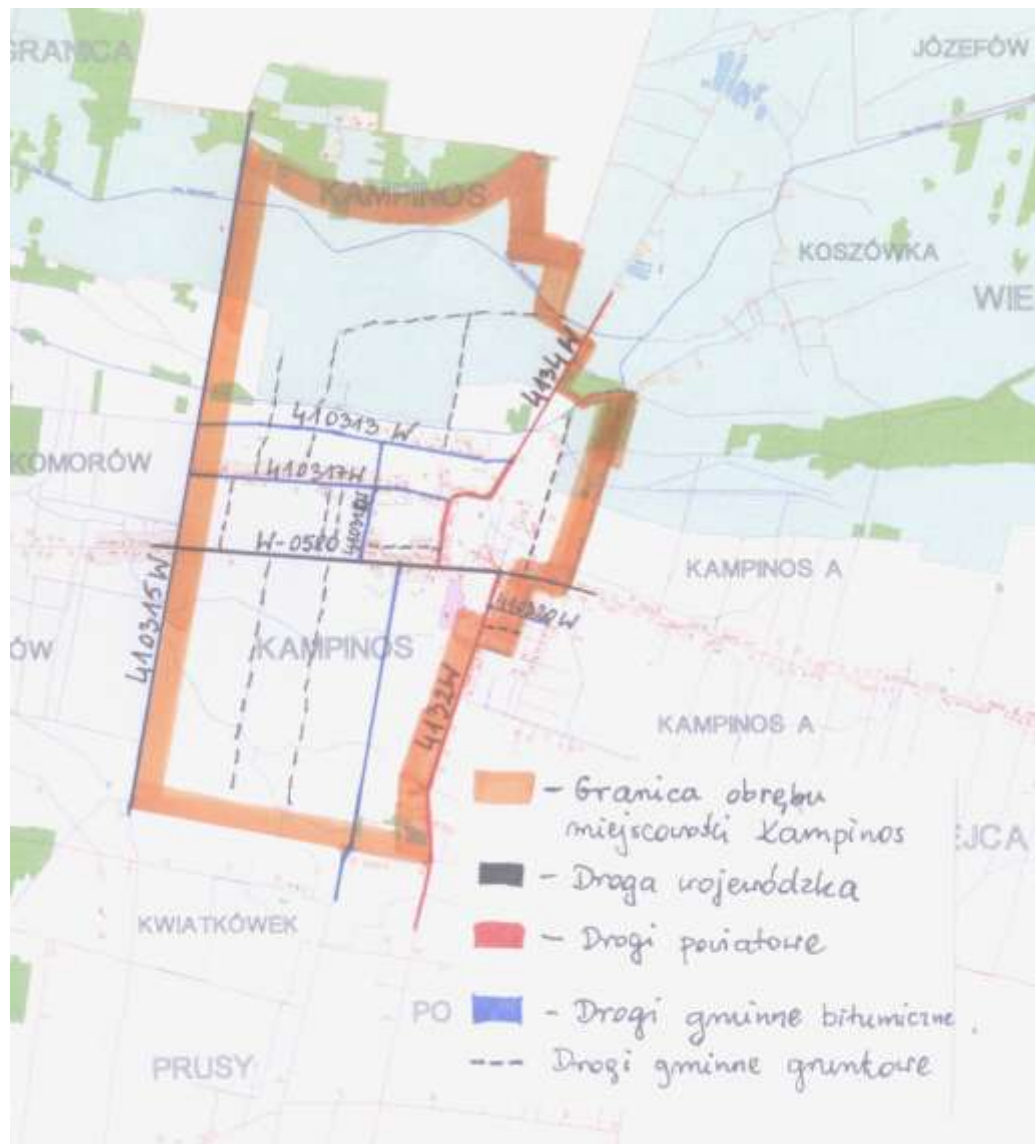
GRANICA
JÓZEFÓW
KAMPINOS
KOSZÓWKA
WIE
4134W
410313 W
KOMORÓW
410317W
W-0580
410316W
KAMPINOS A
410310W
ÓW
410315W
KAMPINOS
4132W
KAMPINOS A
- Granica obrębu miejscowości Kampinos
EJCA
- Droga wojewódzka
KWIATKÓWEK
- Drogi powiatowe
PO
- Drogi gminne bitumiczne
--- Drogi gminne gruntowe
PRUSY